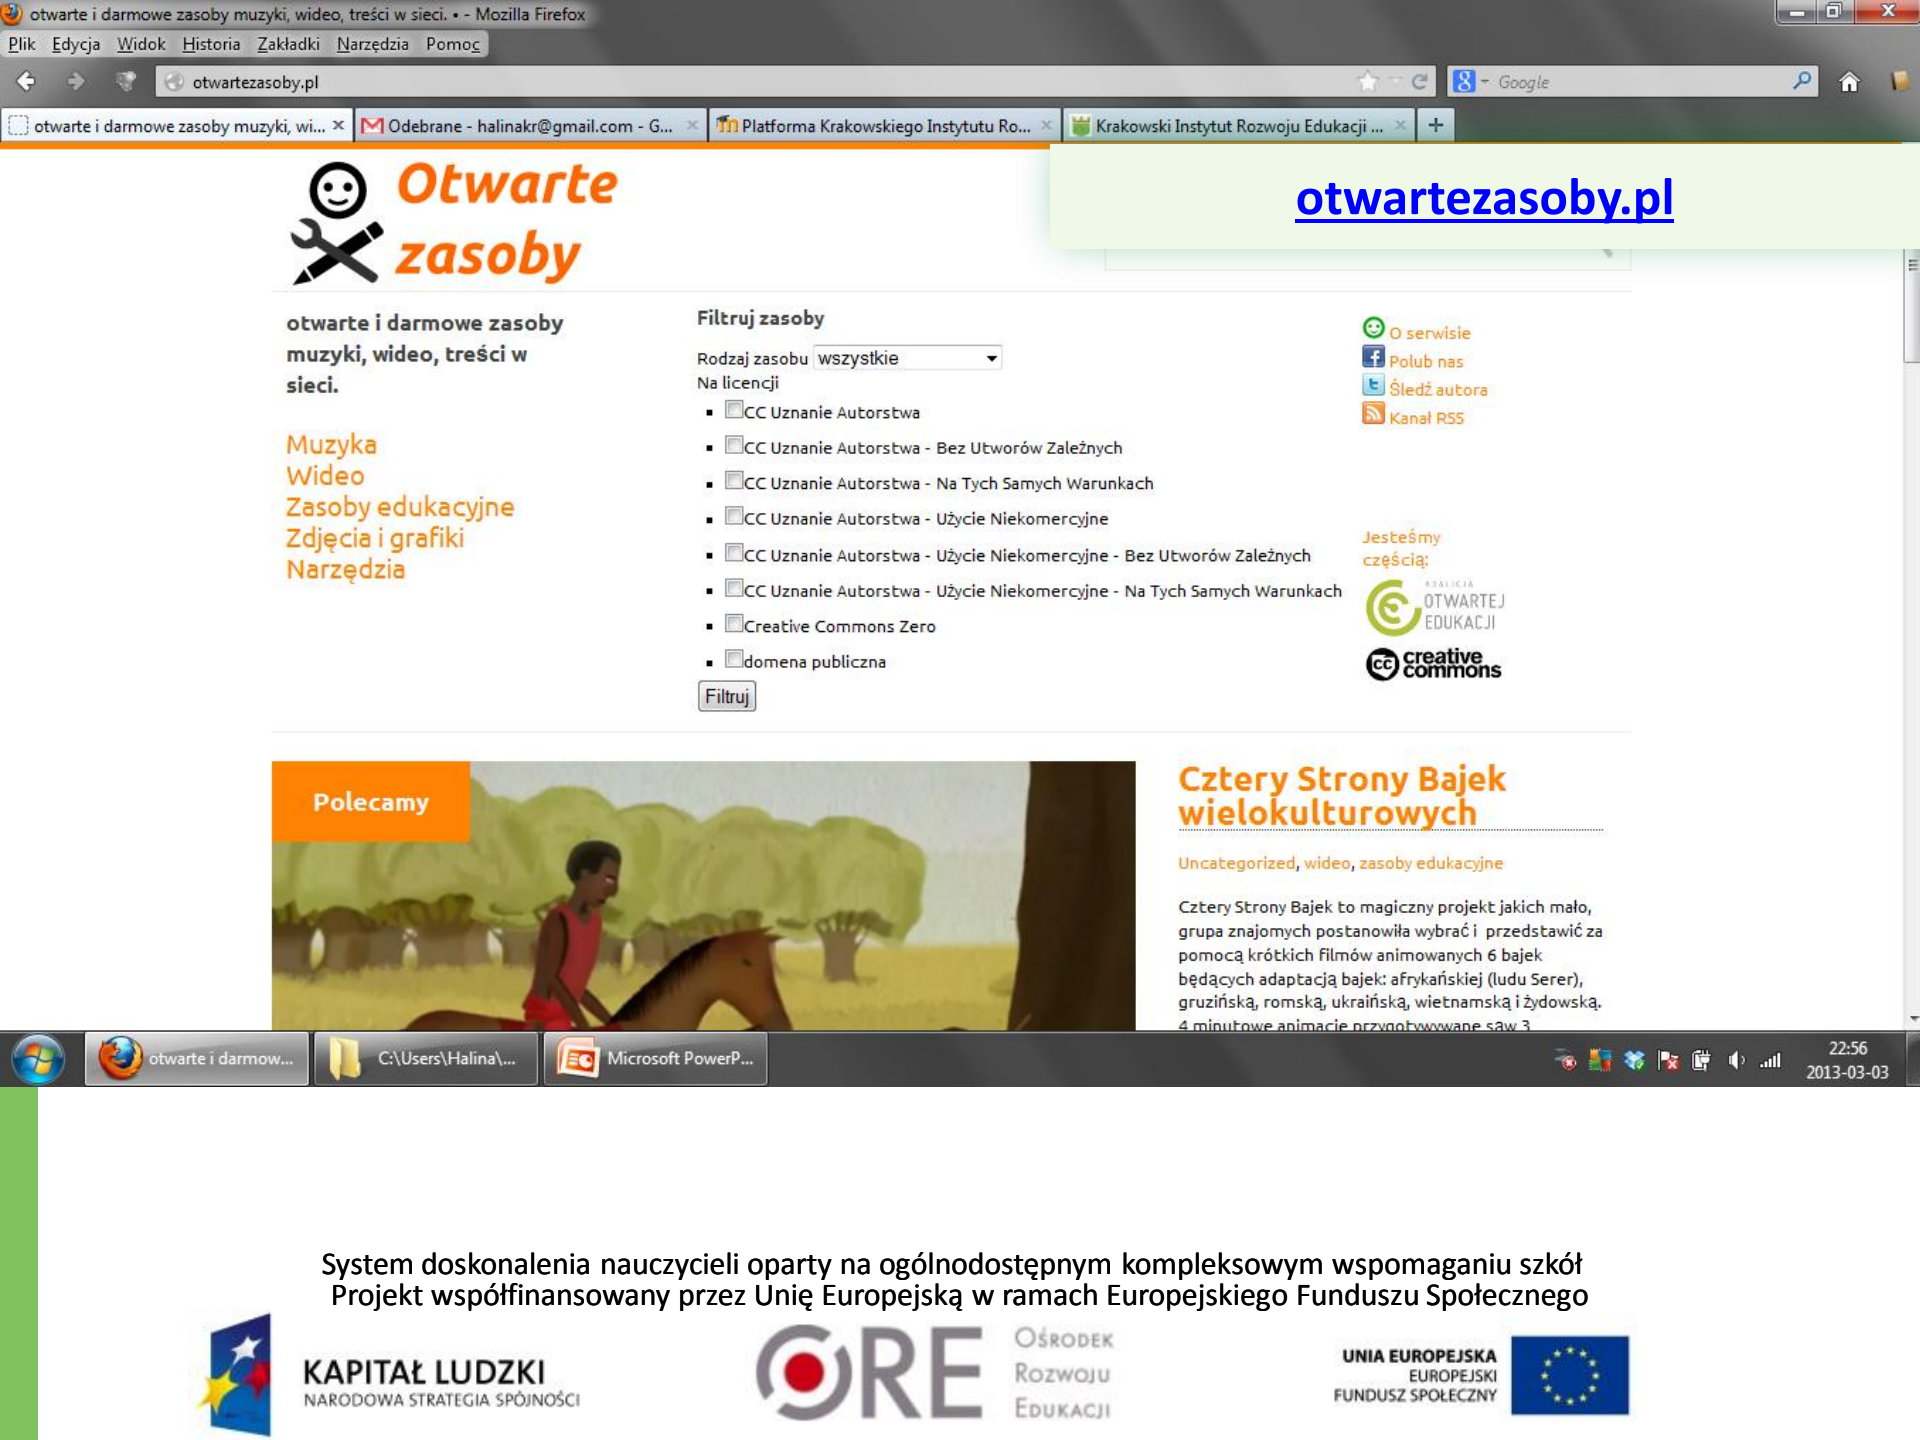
otwarte i darmowe zasoby muzyki, wideo, treści w sieci. • - Mozilla Firefox

Plik Edycja Widok Historia Zakładki Narzędzia Pomoc

otwartezasoby.pl

Google

otwarte i darmowe zasoby muzyki, wi... × | Odebrane - halinakr@gmail.com - G... × | Platforma Krakowskiego Instytutu Ro... × | Krakowski Instytut Rozwoju Edukacji ... × | +

Otwarte zasoby

otwartezasoby.pl

otwarte i darmowe zasoby muzyki, wideo, treści w sieci.

Muzyka
Wideo
Zasoby edukacyjne
Zdjęcia i grafiki
Narzędzia

Filtruj zasoby

Rodzaj zasobu wszystkie

Na licencji

- CC Uznanie Autorstwa
- CC Uznanie Autorstwa - Bez Utworów Zależnych
- CC Uznanie Autorstwa - Na Tych Samych Warunkach
- CC Uznanie Autorstwa - Użycie Niekomercyjne
- CC Uznanie Autorstwa - Użycie Niekomercyjne - Bez Utworów Zależnych
- CC Uznanie Autorstwa - Użycie Niekomercyjne - Na Tych Samych Warunkach
- Creative Commons Zero
- domena publiczna

Filtruj

O serwisie
Polub nas
Śledź autora
Kanał RSS

Jesteśmy częścią:

KOALICJA OTWARTEJ EDUKACJI

creative commons

Polecamy

Cztery Strony Bajek wielokulturowych

Uncategorized, wideo, zasoby edukacyjne

Cztery Strony Bajek to magiczny projekt jakich mało, grupa znajomych postanowiła wybrać i przedstawić za pomocą krótkich filmów animowanych 6 bajek będących adaptacją bajek: afrykańskiej (ludu Serer), gruzińską, romską, ukraińską, wietnamską i żydowską. 4 minutowe animacje przygotowywane saw 3

otwarte i darmow... | C:\Users\Halina\... | Microsoft PowerP...

22:56
2013-03-03

System doskonalenia nauczycieli oparty na ogólnodostępnym kompleksowym wspomaganiu szkół
Projekt współfinansowany przez Unię Europejską w ramach Europejskiego Funduszu Społecznego

KAPITAŁ LUDZKI
NARODOWA STRATEGIA SPÓJNOŚCI

ORE Ośrodek Rozwoju Edukacji

UNIA EUROPEJSKA
EUROPEJSKI FUNDUSZ SPOŁECZNY